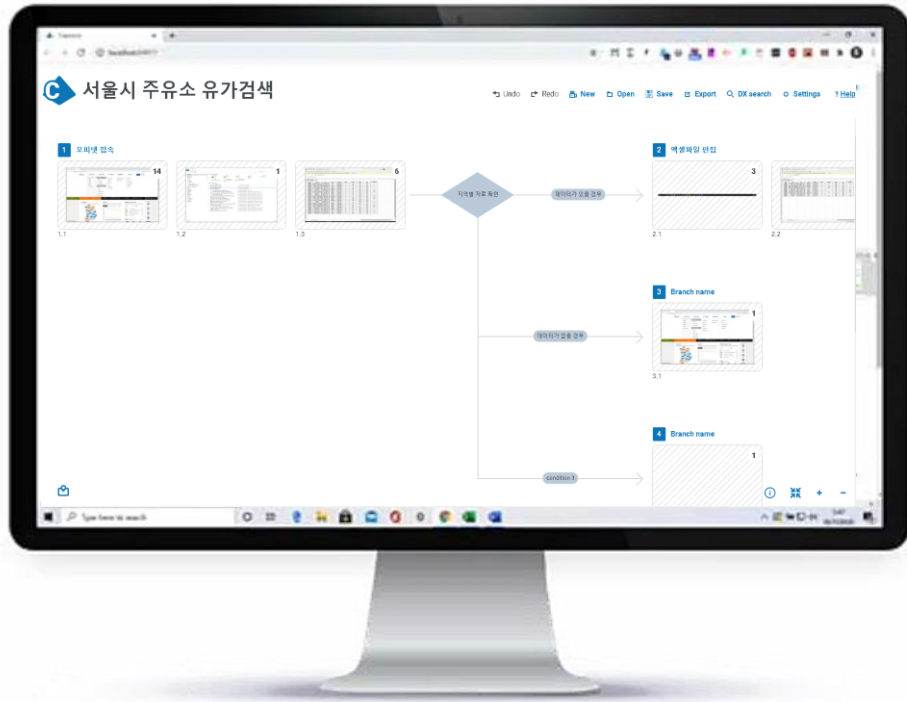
서울시 주유소 유가검색

Undo Redo New Open Save Export DX search Settings ? Help

1 오피넷 접속

14

1

6

1.1 1.2 1.3

지역별 자료 확인

데이터가 있을 경우

2 엑셀파일 편집

3

2.1 2.2

3 Branch name

데이터가 없을 경우

1

3.1

4 Branch name

condition 3

1

Type here to search